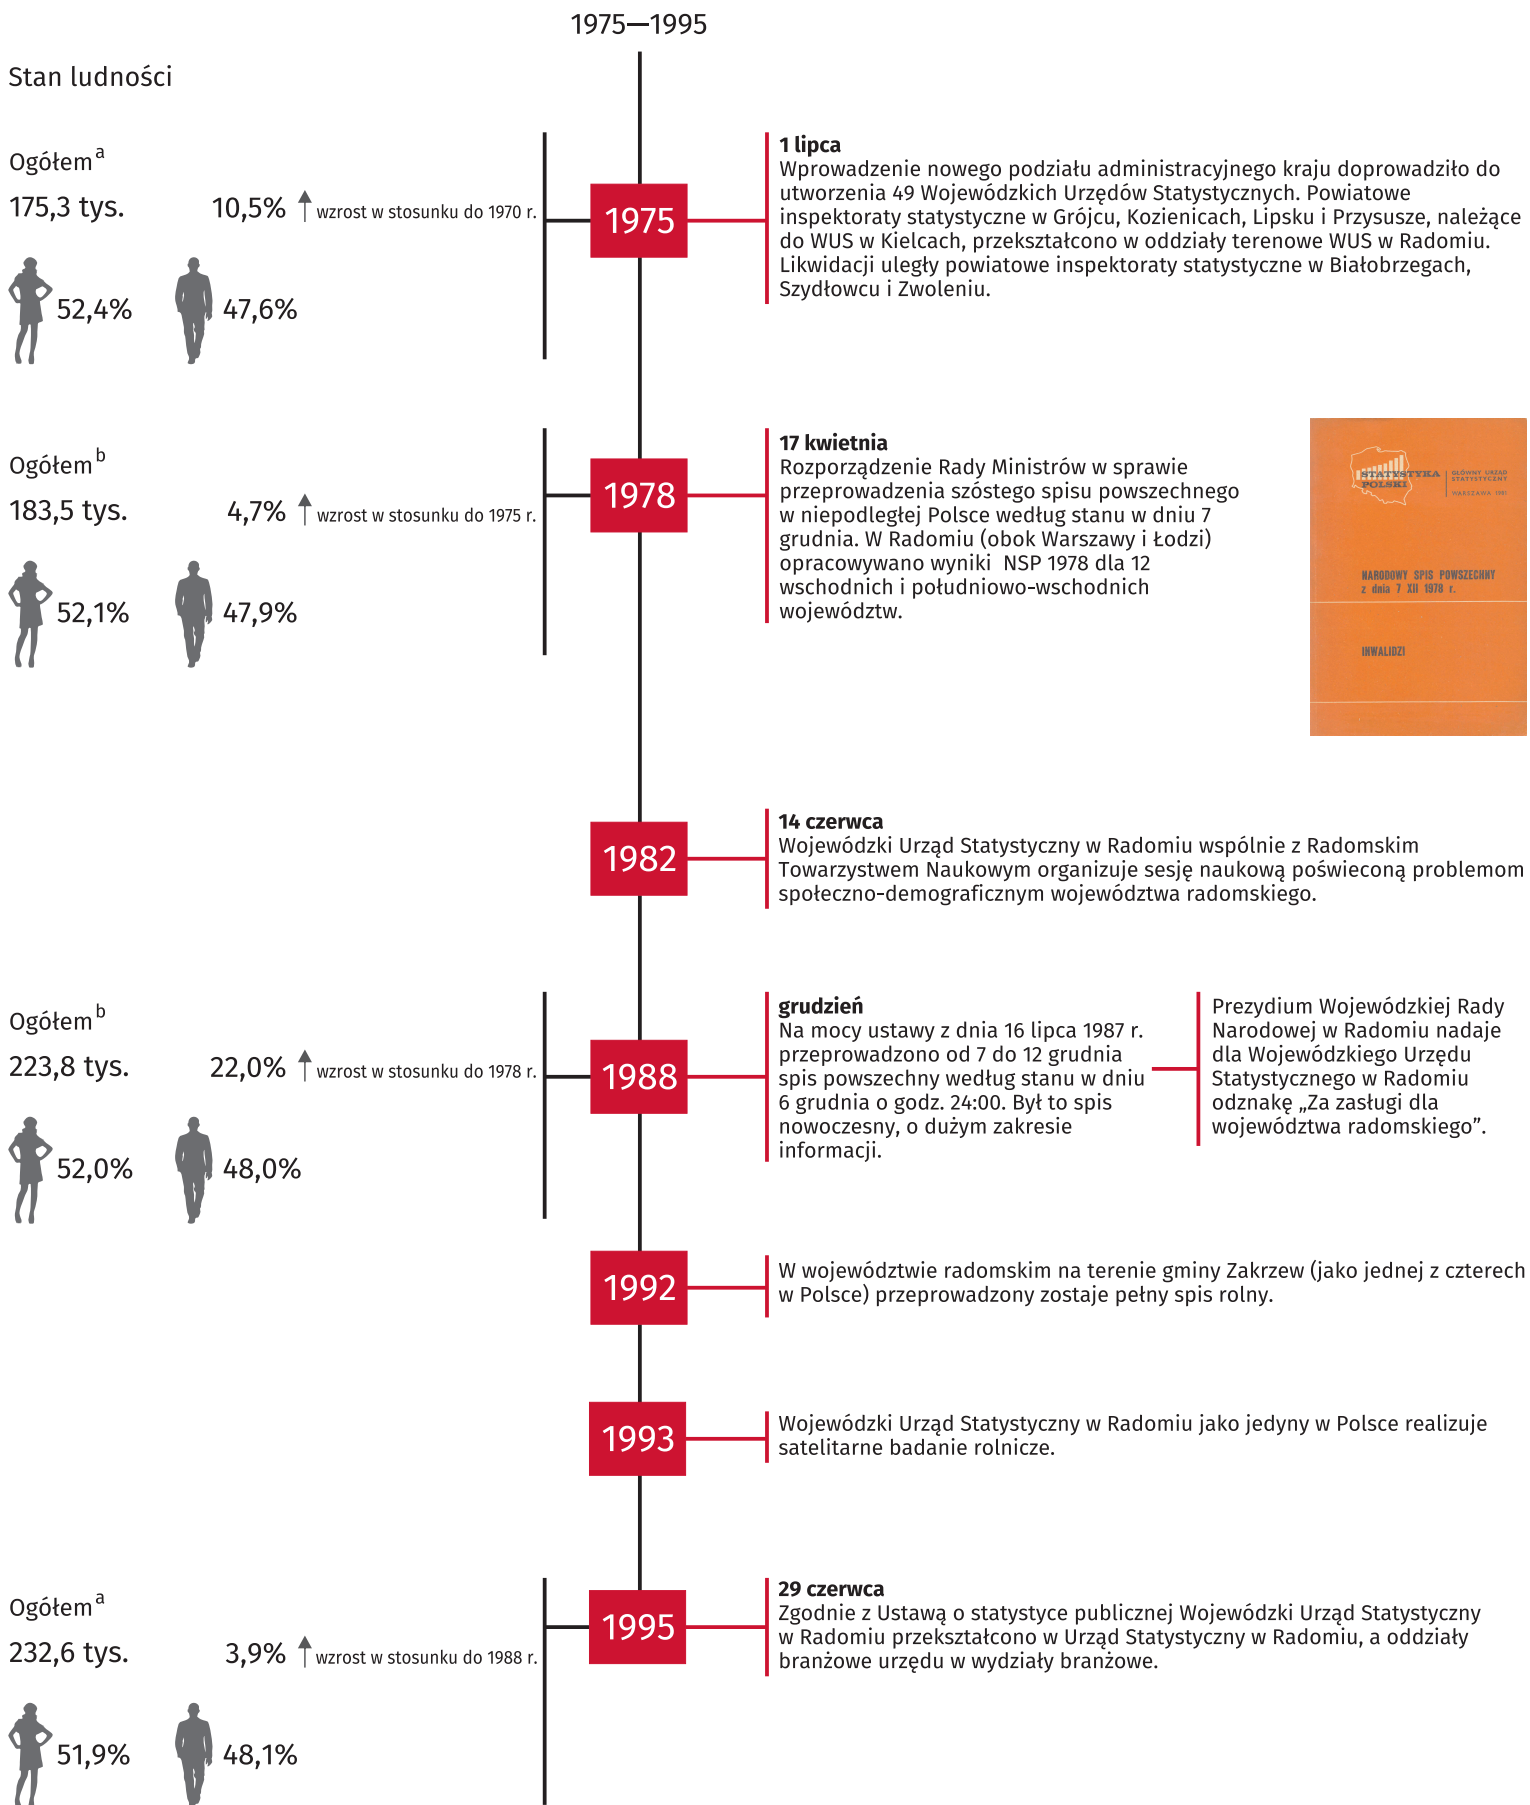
1975—1995

Stan ludności

Ogółem$^{a}$
175,3 tys. 10,5% wzrost w stosunku do 1970 r.
52,4% 47,6%

1975

1 lipca
Wprowadzenie nowego podziału administracyjnego kraju doprowadziło do utworzenia 49 Wojewódzkich Urzędów Statystycznych. Powiatowe inspektoraty statystyczne w Grójcu, Kozienicach, Lipsku i Przysusze, należące do WUS w Kielcach, przekształcono w oddziały terenowe WUS w Radomiu. Likwidacji uległy powiatowe inspektoraty statystyczne w Białobrzegach, Szydłowcu i Zwoleniu.

Ogółem$^{b}$
183,5 tys. 4,7% wzrost w stosunku do 1975 r.
52,1% 47,9%

1978

17 kwietnia
Rozporządzenie Rady Ministrów w sprawie przeprowadzenia szóstego spisu powszechnego w niepodległej Polsce według stanu w dniu 7 grudnia. W Radomiu (obok Warszawy i Łodzi) opracowywano wyniki NSP 1978 dla 12 wschodnich i południowo-wschodnich województw.

STATYSTYKA POLSKI
GŁÓWNY URZĄD STATYSTYCZNY
WARSZAWA 1981
NARODOWY SPIS POWSZECHNY
z dnia 7 XII 1978 r.
INWALIDZI

1982

14 czerwca
Wojewódzki Urząd Statystyczny w Radomiu wspólnie z Radomskim Towarzystwem Naukowym organizuje sesję naukową poświeconą problemom społeczno-demograficznym województwa radomskiego.

Ogółem$^{b}$
223,8 tys. 22,0% wzrost w stosunku do 1978 r.
52,0% 48,0%

1988

grudzień
Na mocy ustawy z dnia 16 lipca 1987 r. przeprowadzono od 7 do 12 grudnia spis powszechny według stanu w dniu 6 grudnia o godz. 24:00. Był to spis nowoczesny, o dużym zakresie informacji.

Prezydium Wojewódzkiej Rady Narodowej w Radomiu nadaje dla Wojewódzkiego Urzędu Statystycznego w Radomiu odznakę „Za zasługi dla województwa radomskiego”.

1992

W województwie radomskim na terenie gminy Zakrzew (jako jednej z czterech w Polsce) przeprowadzony zostaje pełny spis rolny.

1993

Wojewódzki Urząd Statystyczny w Radomiu jako jedyny w Polsce realizuje satelitarne badanie rolnicze.

Ogółem$^{a}$
232,6 tys. 3,9% wzrost w stosunku do 1988 r.
51,9% 48,1%

1995

29 czerwca
Zgodnie z Ustawą o statystyce publicznej Wojewódzki Urząd Statystyczny w Radomiu przekształcono w Urząd Statystyczny w Radomiu, a oddziały branżowe urzędu w wydziały branżowe.